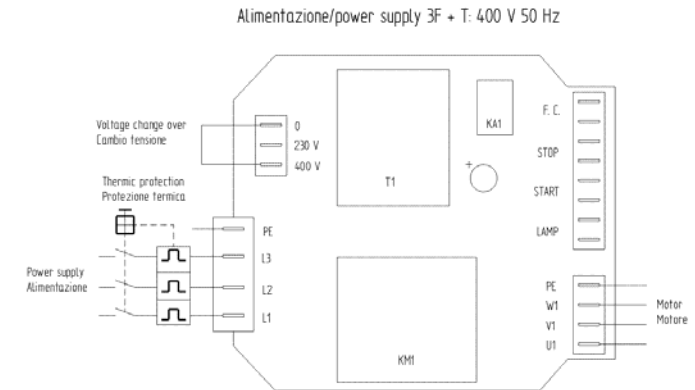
Alimentazione/power supply 3F + T: 400 V 50 Hz

Voltage change over
Cambio tensione

0
230 V
400 V

T1

KA1

F. C.
STOP
START
LAMP

+

Thermic protection
Protezione termica

PE
L3
L2
L1

Power supply
Alimentazione

PE
W1
V1
U1

Motor
Motore

KM1